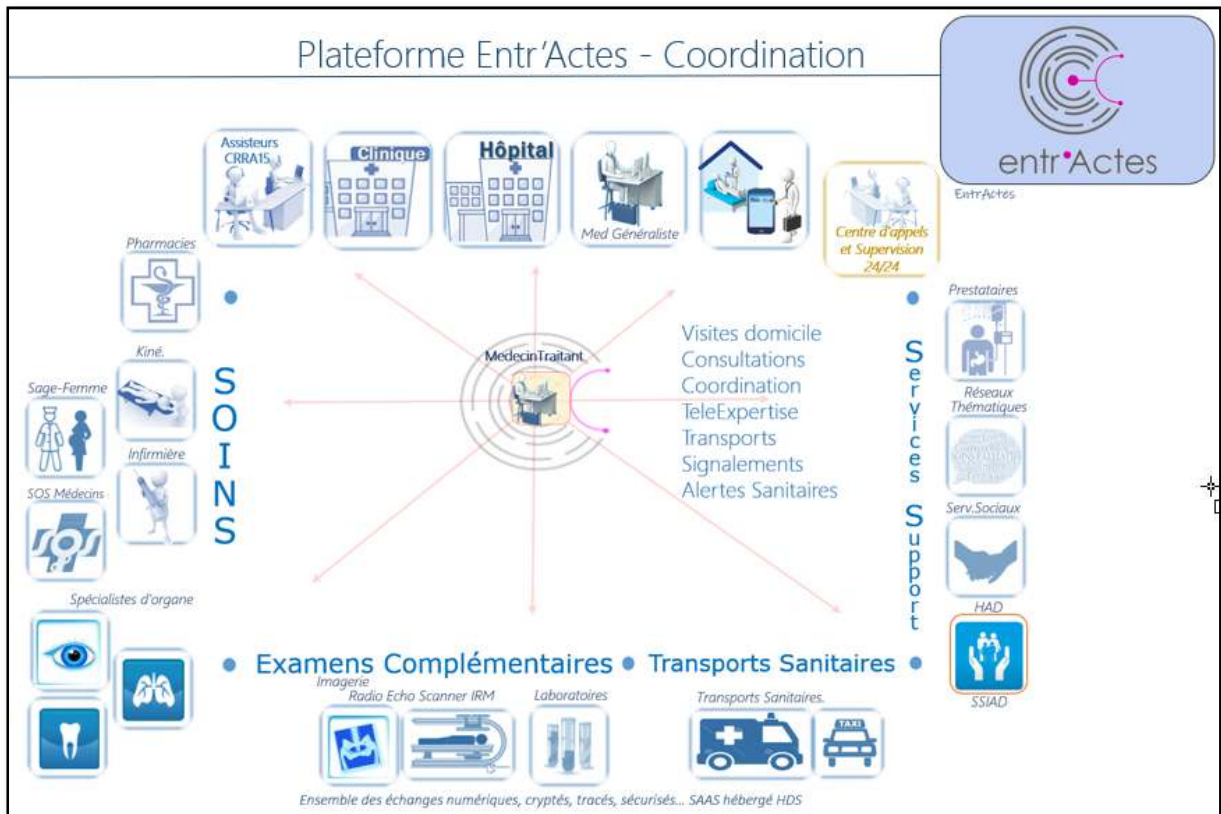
Plateforme Entr'Actes - Coordination

entr•Actes

EntrActes

Assisteurs CRRA15

Clinique

Hôpital

Med Généraliste

Centre d'appels et Supervision 24/24

Pharmacies

Kiné.

Sage-Femme

Infirmière

SOS Médecins

SOINS

MedecinTraitant

Visites domicile
Consultations
Coordination
TeleExpertise
Transports
Signalements
Alertes Sanitaires

Services Support

Prestataires

Réseaux Thématiques

Serv.Sociaux

HAD

SSIAD

Spécialistes d'organe

Examens Complémentaires • Transports Sanitaires

Imagerie
Radio Echo Scanner IRM

Laboratoires

Transports Sanitaires.

TAXI

Ensemble des échanges numériques, cryptés, tracés, sécurisés... SAAS hébergé HDS